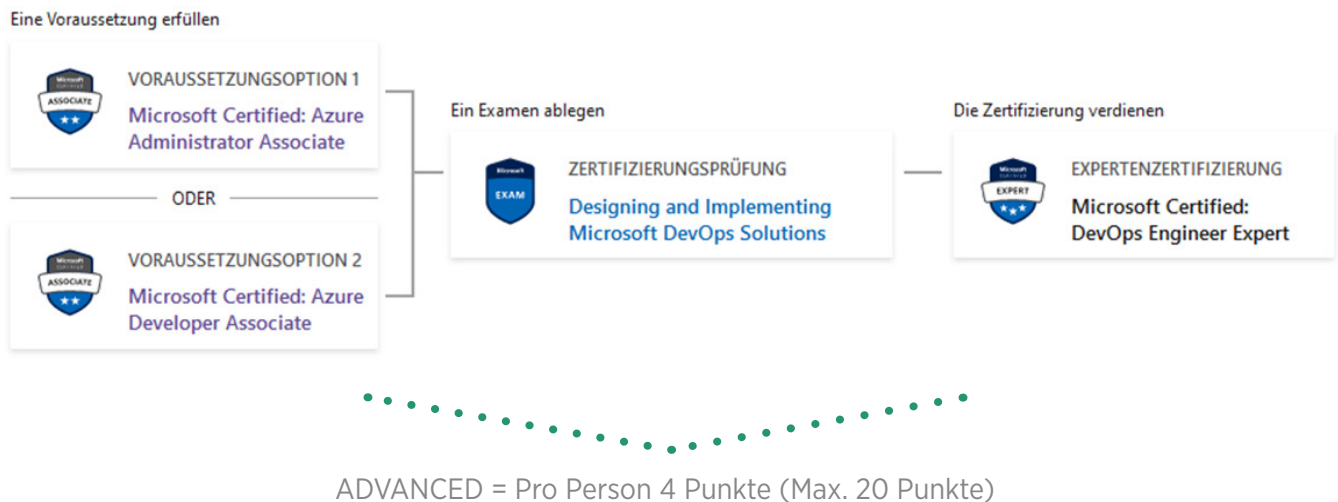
Eine Voraussetzung erfüllen

ASSOCIATE

VORAUSSETZUNGSOPTION 1
Microsoft Certified: Azure Administrator Associate

ODER

ASSOCIATE

VORAUSSETZUNGSOPTION 2
Microsoft Certified: Azure Developer Associate

Ein Examen ablegen

EXAM

ZERTIFIZIERUNGSPRÜFUNG
Designing and Implementing Microsoft DevOps Solutions

Die Zertifizierung verdienen

EXPERT

EXPERTENZERTIFIZIERUNG
Microsoft Certified: DevOps Engineer Expert

ADVANCED = Pro Person 4 Punkte (Max. 20 Punkte)